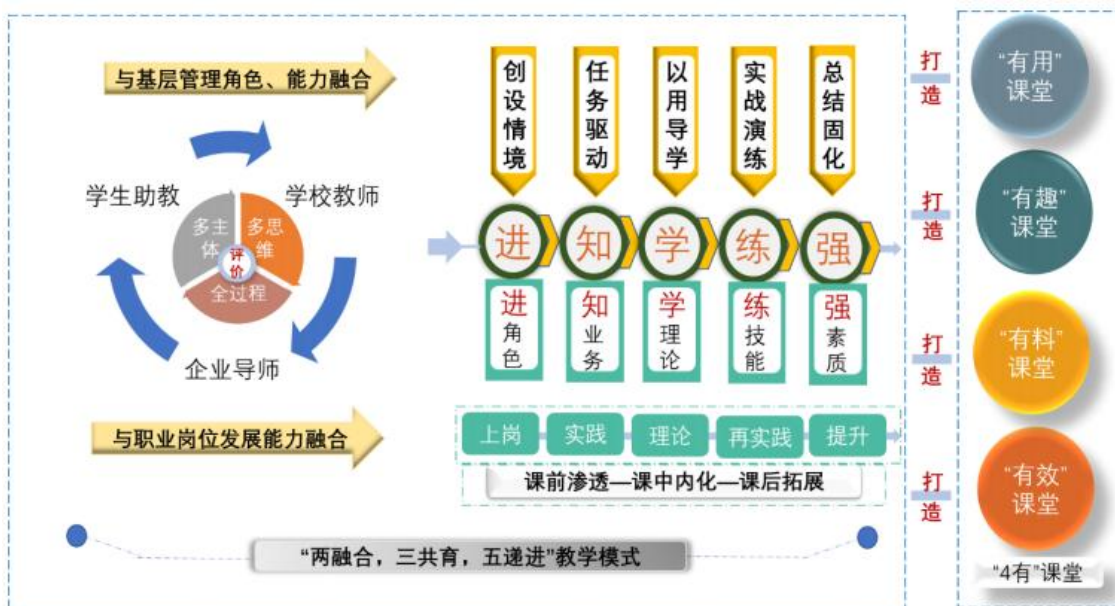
与基层管理角色、能力融合

学生助教

学校教师

多主体

多思维

评价

全过程

企业导师

与职业岗位发展能力融合

创设情境

任务驱动

以用导学

实战演练

总结固化

进

知

学

练

强

进角色

知业务

学理论

练技能

强素质

上岗

实践

理论

再实践

提升

课前渗透—课中内化—课后拓展

“两融合，三共育，五递进”教学模式

打造

打造

打造

打造

“有用”课堂

“有趣”课堂

“有料”课堂

“有效”课堂

“4有”课堂